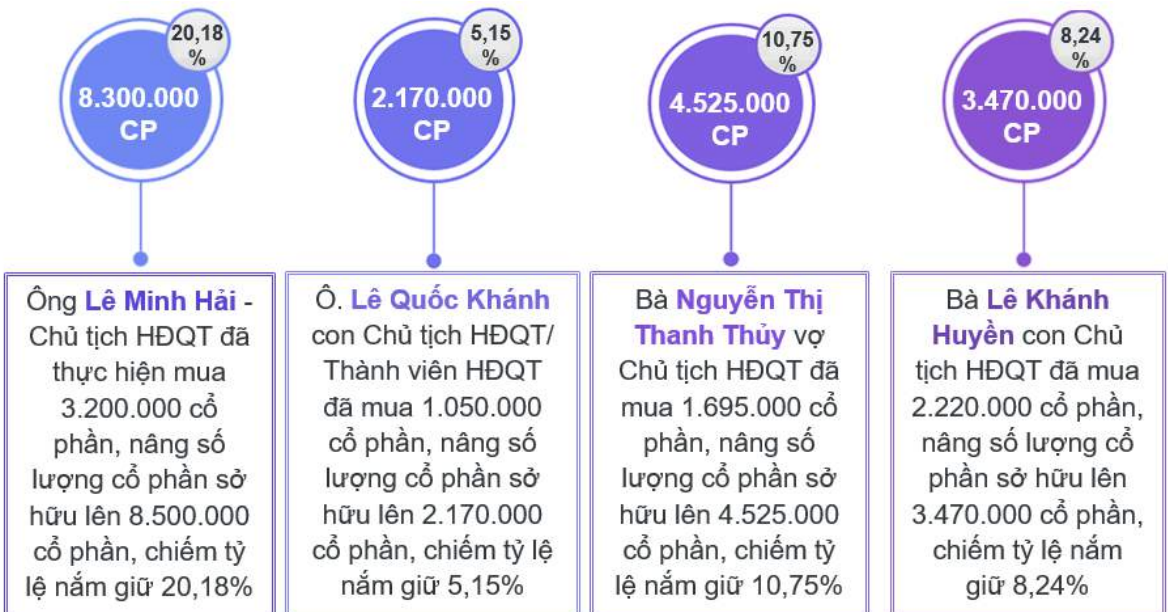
20,18 %

8.300.000 CP

5,15 %

2.170.000 CP

10,75 %

4.525.000 CP

8,24 %

3.470.000 CP

Ông Lê Minh Hải - Chủ tịch HĐQT đã thực hiện mua 3.200.000 cổ phần, nâng số lượng cổ phần sở hữu lên 8.500.000 cổ phần, chiếm tỷ lệ nắm giữ 20,18%

Ô. Lê Quốc Khánh con Chủ tịch HĐQT/ Thành viên HĐQT đã mua 1.050.000 cổ phần, nâng số lượng cổ phần sở hữu lên 2.170.000 cổ phần, chiếm tỷ lệ nắm giữ 5,15%

Bà Nguyễn Thị Thanh Thủy vợ Chủ tịch HĐQT đã mua 1.695.000 cổ phần, nâng số lượng cổ phần sở hữu lên 4.525.000 cổ phần, chiếm tỷ lệ nắm giữ 10,75%

Bà Lê Khánh Huyền con Chủ tịch HĐQT đã mua 2.220.000 cổ phần, nâng số lượng cổ phần sở hữu lên 3.470.000 cổ phần, chiếm tỷ lệ nắm giữ 8,24%